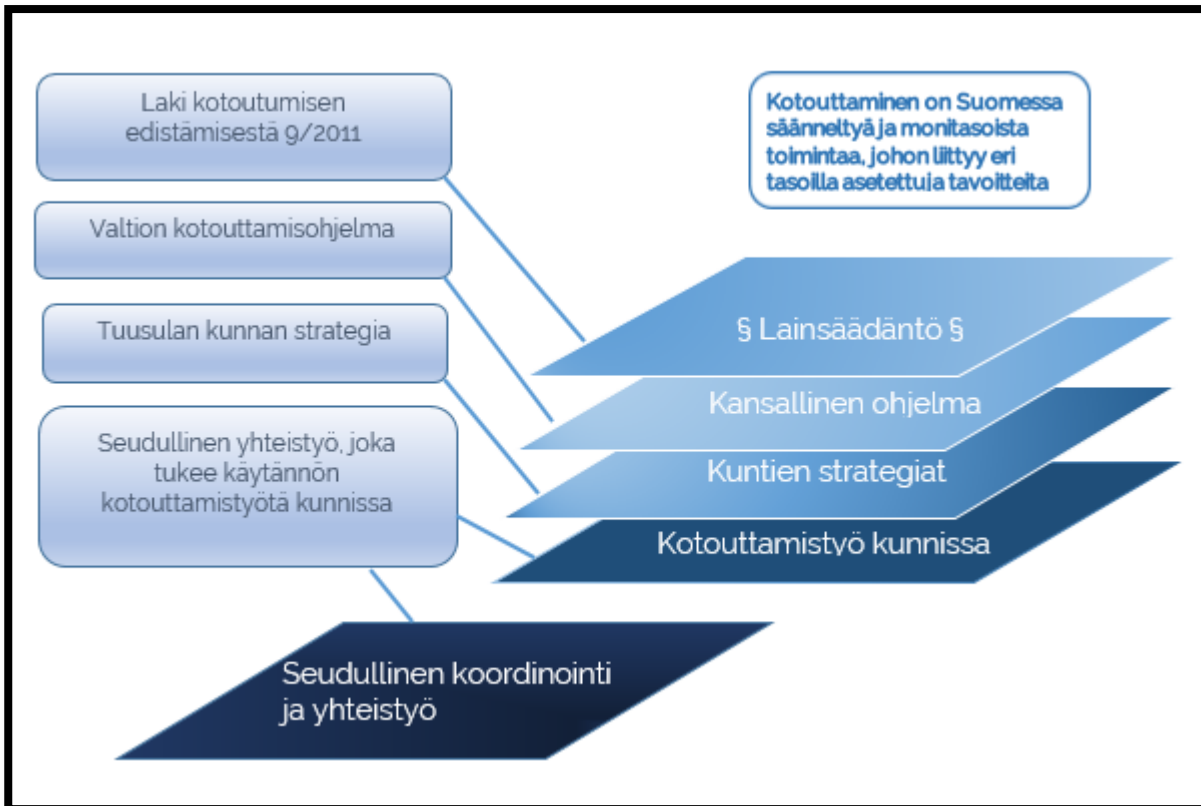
Laki kotoutumisen edistämisestä 9/2011

Kotouttaminen on Suomessa säänneltyä ja monitasoista toimintaa, johon liittyy eri tasoilla asetettuja tavoitteita

Valtion kotouttamisohjelma

Tuusulan kunnan strategia

Seudullinen yhteistyö, joka tukee käytännön kotouttamistyötä kunnissa

§ Lainsäädäntö §

Kansallinen ohjelma

Kuntien strategiat

Kotouttamistyö kunnissa

Seudullinen koordinointi ja yhteistyö